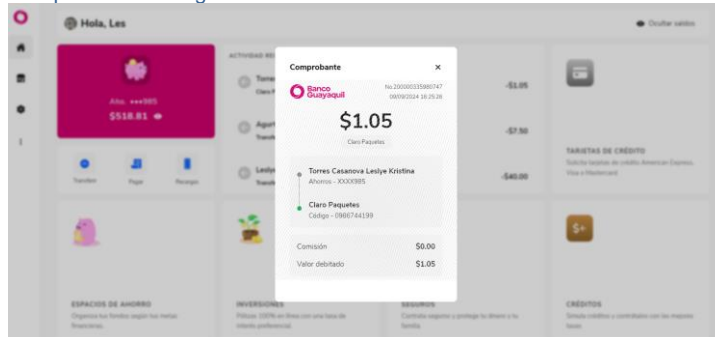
Hola, Les

Ocultar saldos

Aho. ••••985
$518.81

Transferir
Pagar
Recargar

ACTIVIDAD RE

Torre
Claro P

Agus
Transf

Leslye
Transf

-$1.05

-$7.50

-$40.00

TARJETAS DE CRÉDITO
Solicita tarjetas de crédito American Express, Visa y Mastercard

ESPACIOS DE AHORRO
Organiza tus fondos según tus metas financieras.

INVERSIONES
Pólizas 100% en línea con una tasa de interés preferencial.

SEGUROS
Contrata seguros y protege tu dinero y tu familia.

CRÉDITOS
Simula créditos y contrátalos con las mejores tasas.

Comprobante ×

Banco Guayaquil
No.200000335980747
08/08/2024 18:25:28

$1.05
Claro Paquetes

Torres Casanova Leslye Kristina
Ahorros - XXXX985

Claro Paquetes
Código - 0986744199

| Comisión | $0.00 |
|---|---|
| Valor debitado | $1.05 |